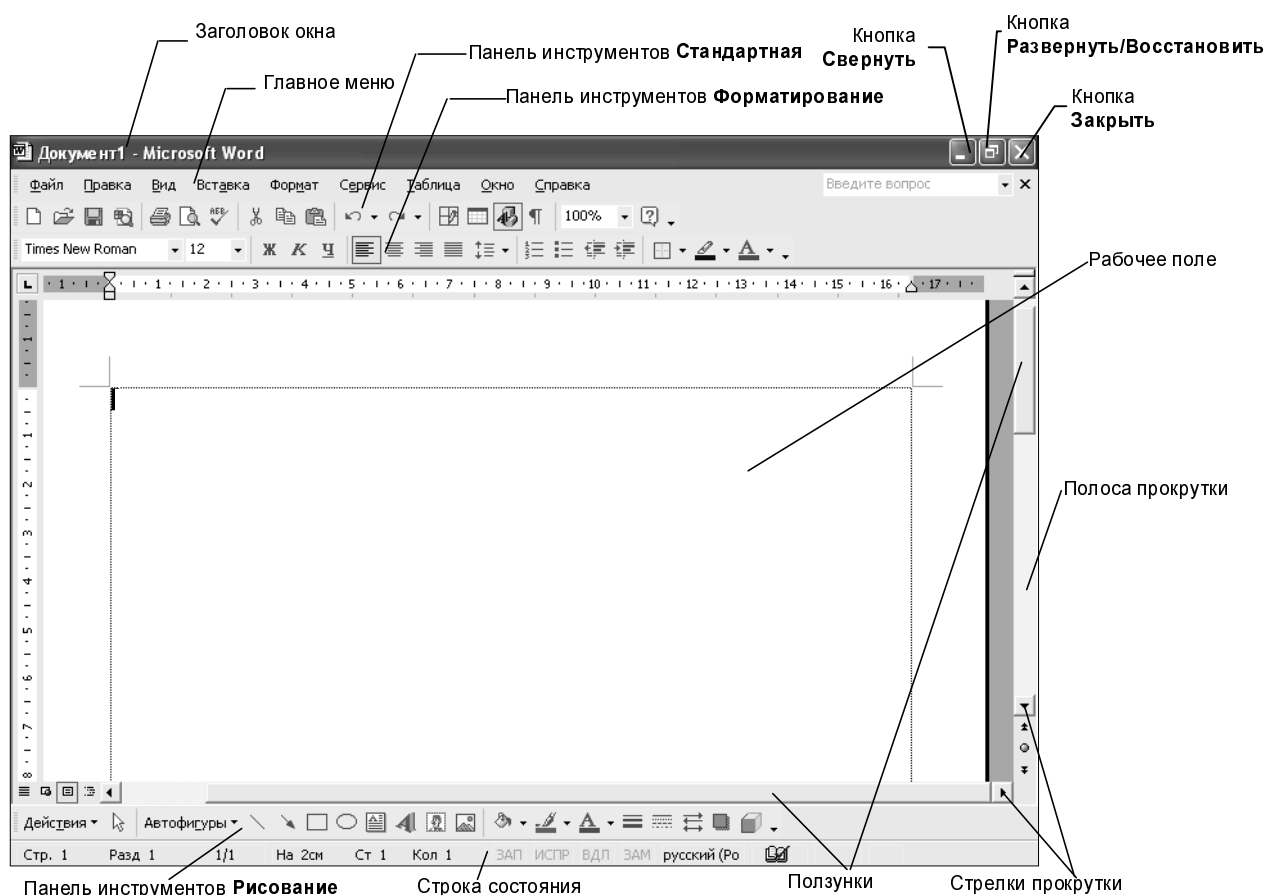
Заголовок окна

Главное меню

Панель инструментов **Стандартная**

Панель инструментов **Форматирование**

Кнопка **Свернуть**

Кнопка **Развернуть/Восстановить**

Кнопка **Закрыть**

Документ1 - Microsoft Word

Файл Правка Вид Вставка Формат Сервис Таблица Окно Справка

Введите вопрос

100%

Times New Roman 12

Ж К Ч

Рабочее поле

Полоса прокрутки

Действия Автофигуры

Стр. 1 Разд 1 1/1 На 2см Ст 1 Кол 1 ЗАП ИСПР ВДЛ ЗАМ русский (Ро

Панель инструментов **Рисование**

Строка состояния

Ползунки

Стрелки прокрутки